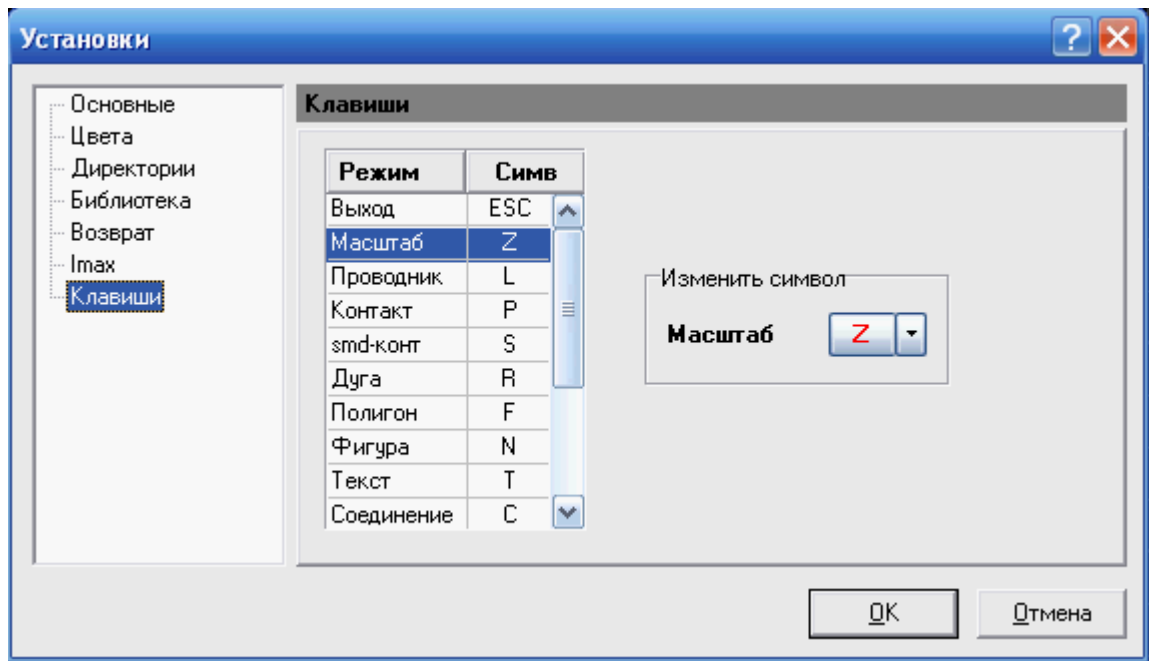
Установки

?

Основные
Цвета
Директории
Библиотека
Возврат
Imax
Клавиши

Клавиши

| Режим | Симв |
|---|---|
| Выход | ESC |
| Масштаб | Z |
| Проводник | L |
| Контакт | P |
| smd-конт | S |
| Дуга | R |
| Полигон | F |
| Фигура | N |
| Текст | T |
| Соединение | C |

Изменить символ

Масштаб Z

OK

Отмена